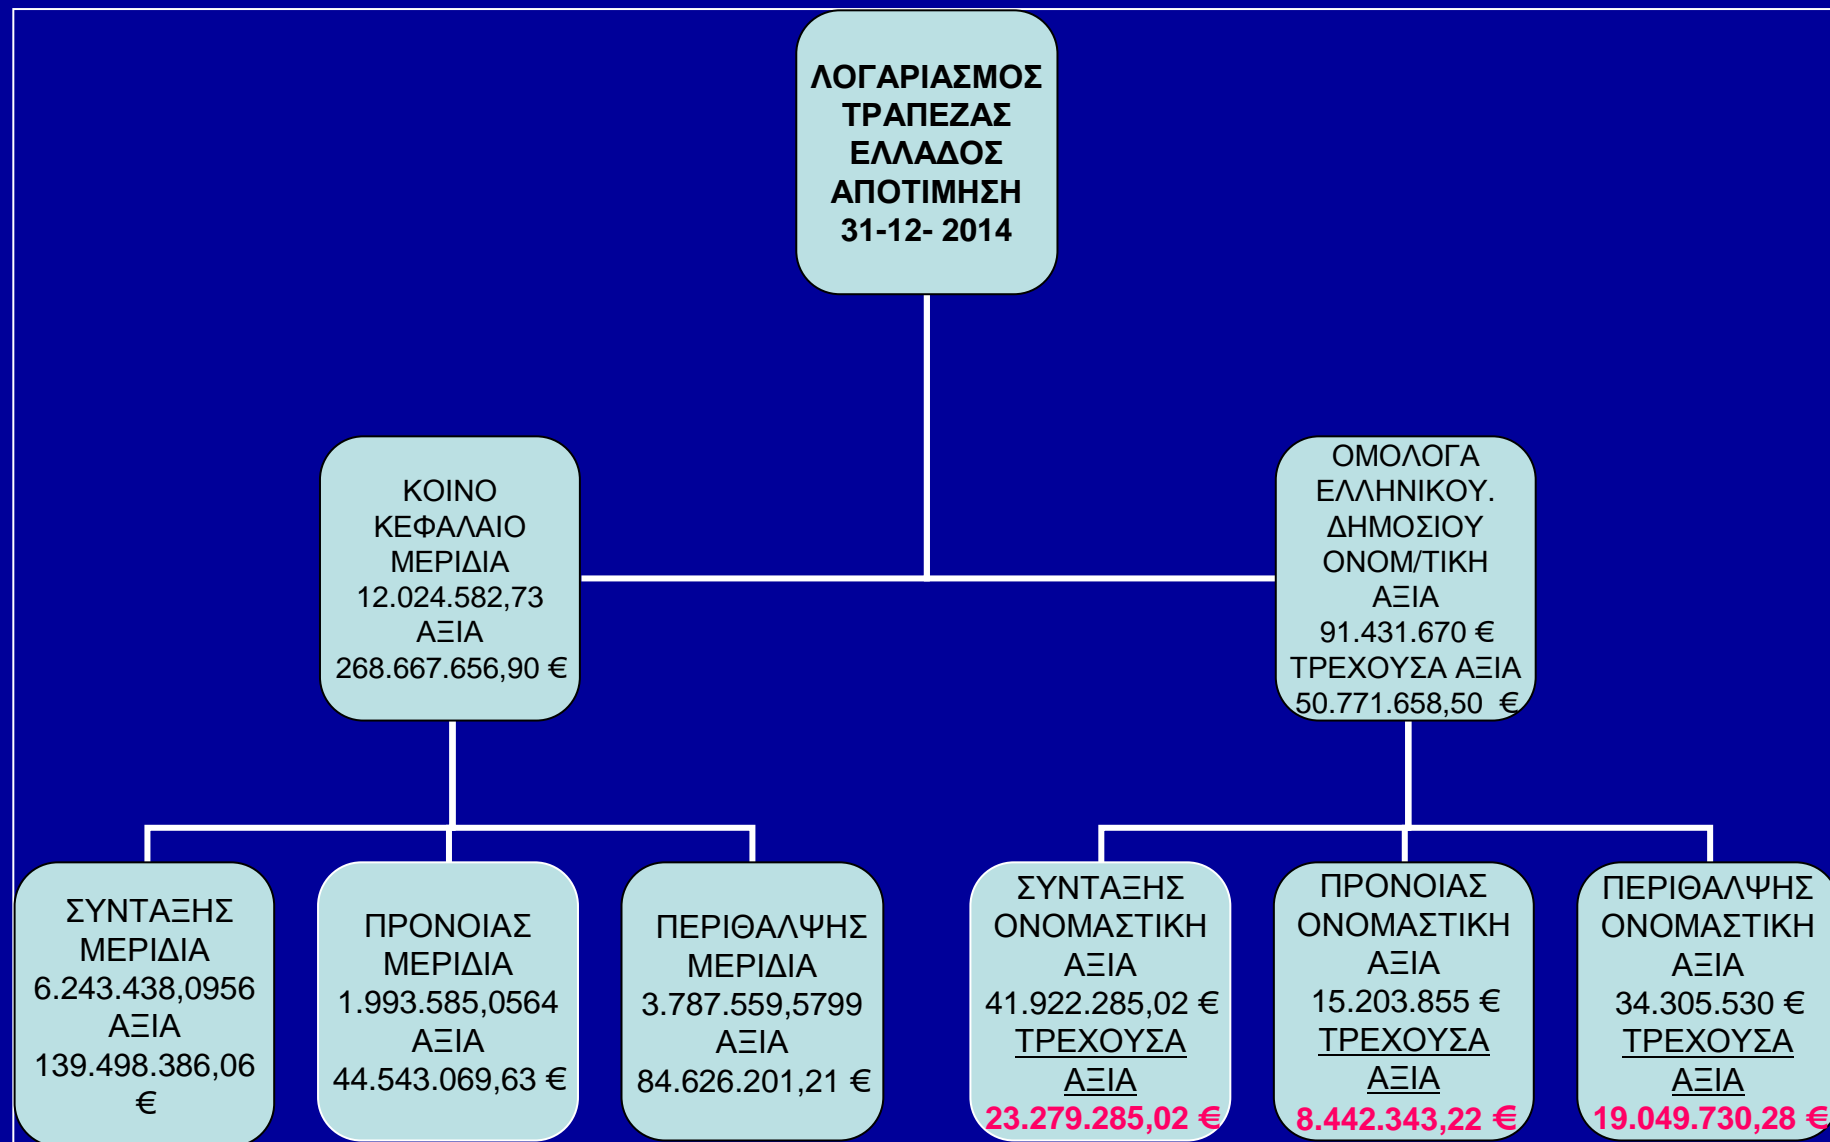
ΛΟΓΑΡΙΑΣΜΟΣ ΤΡΑΠΕΖΑΣ ΕΛΛΑΔΟΣ ΑΠΟΤΙΜΗΣΗ 31-12- 2014

ΚΟΙΝΟ ΚΕΦΑΛΑΙΟ ΜΕΡΙΔΙΑ 12.024.582,73 ΑΞΙΑ 268.667.656,90 €

ΟΜΟΛΟΓΑ ΕΛΛΗΝΙΚΟΥ. ΔΗΜΟΣΙΟΥ ΟΝΟΜ/ΤΙΚΗ ΑΞΙΑ 91.431.670 € ΤΡΕΧΟΥΣΑ ΑΞΙΑ 50.771.658,50 €

ΣΥΝΤΑΞΗΣ ΜΕΡΙΔΙΑ 6.243.438,0956 ΑΞΙΑ 139.498.386,06 €

ΠΡΟΝΟΙΑΣ ΜΕΡΙΔΙΑ 1.993.585,0564 ΑΞΙΑ 44.543.069,63 €

ΠΕΡΙΘΑΛΨΗΣ ΜΕΡΙΔΙΑ 3.787.559,5799 ΑΞΙΑ 84.626.201,21 €

ΣΥΝΤΑΞΗΣ ΟΝΟΜΑΣΤΙΚΗ ΑΞΙΑ 41.922.285,02 € ΤΡΕΧΟΥΣΑ ΑΞΙΑ 23.279.285,02 €

ΠΡΟΝΟΙΑΣ ΟΝΟΜΑΣΤΙΚΗ ΑΞΙΑ 15.203.855 € ΤΡΕΧΟΥΣΑ ΑΞΙΑ 8.442.343,22 €

ΠΕΡΙΘΑΛΨΗΣ ΟΝΟΜΑΣΤΙΚΗ ΑΞΙΑ 34.305.530 € ΤΡΕΧΟΥΣΑ ΑΞΙΑ 19.049.730,28 €